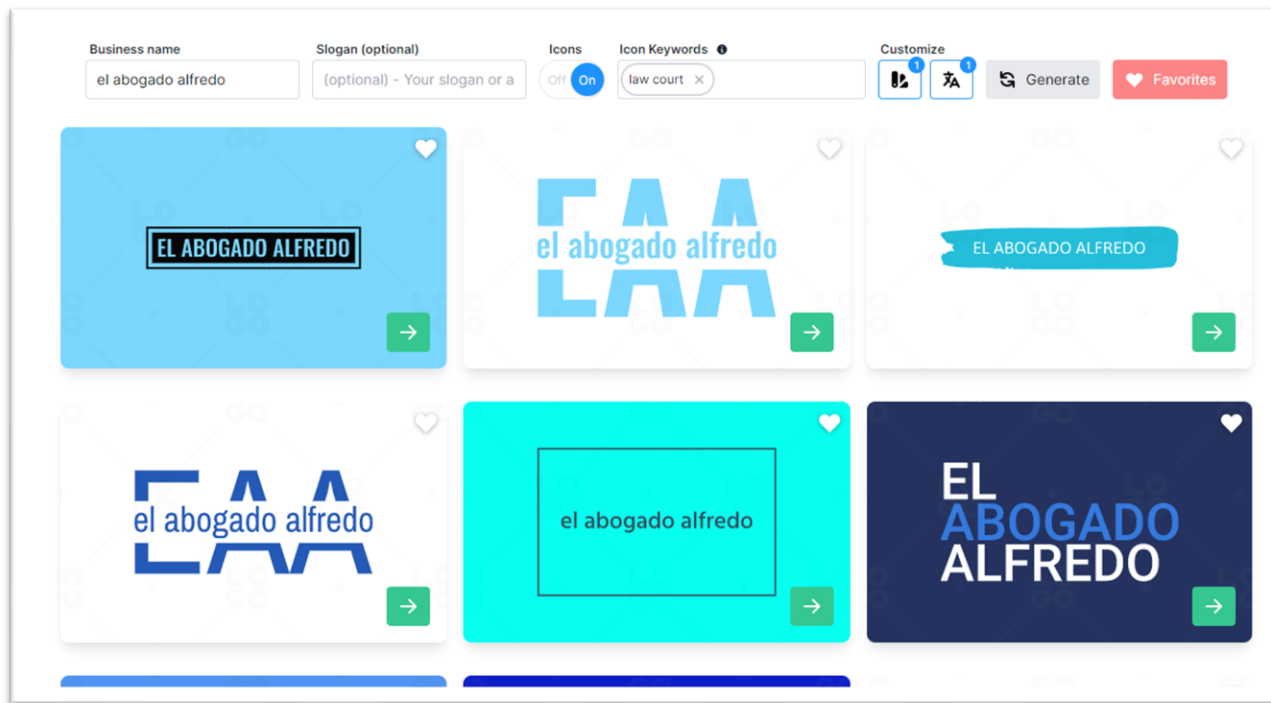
Business name
el abogado alfredo

Slogan (optional)
(optional) - Your slogan or a

Icons
Off On

Icon Keywords
law court ×

Customize
1
1

Generate

Favorites

EL ABOGADO ALFREDO

EAA
el abogado alfredo

EL ABOGADO ALFREDO

EAA
el abogado alfredo

el abogado alfredo

EL
ABOGADO
ALFREDO